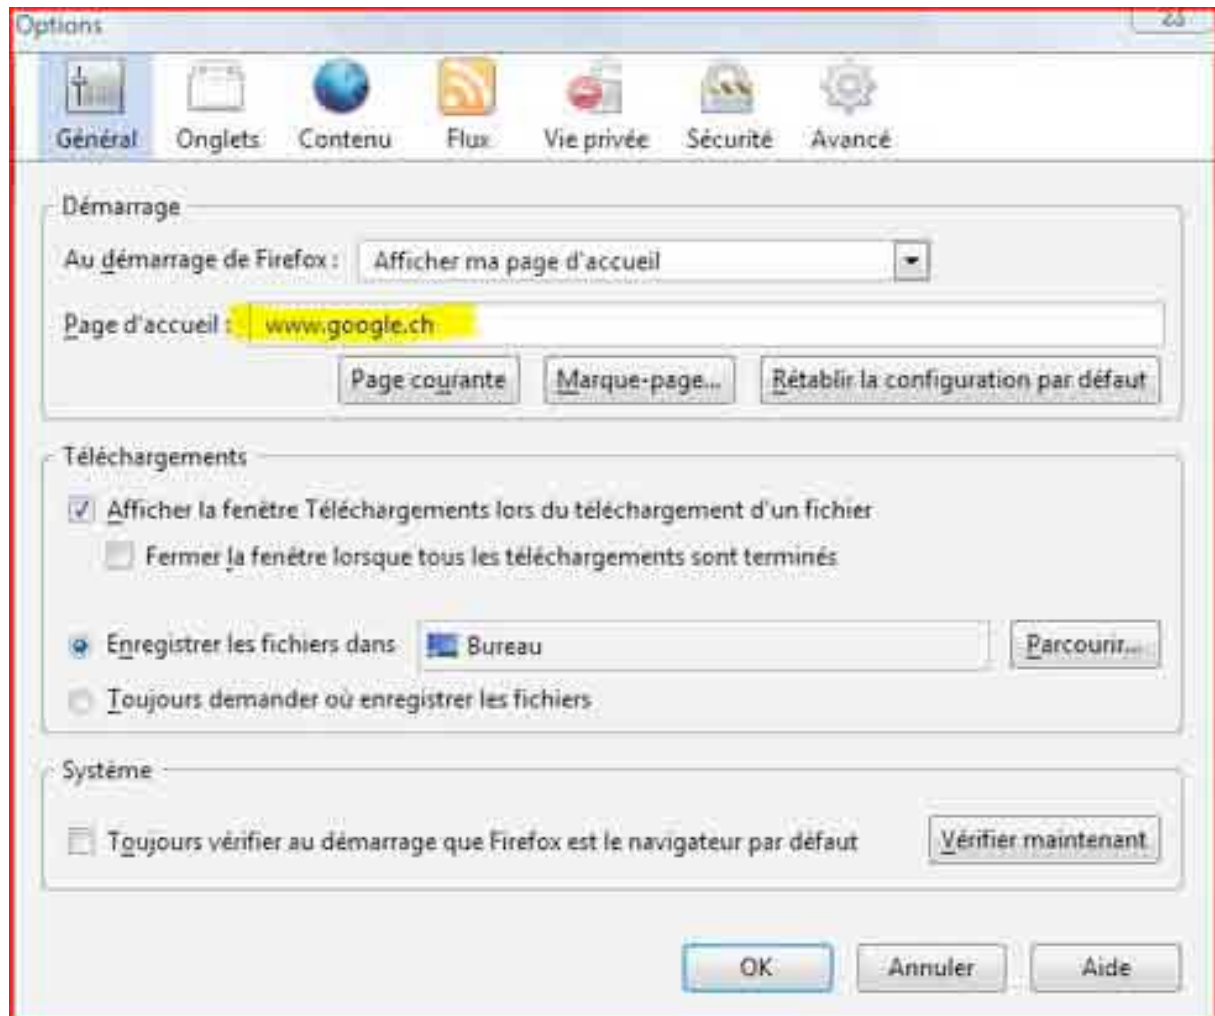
Options

Général Onglets Contenu Flux Vie privée Sécurité Avancé

Démarrage

Au démarrage de Firefox : Afficher ma page d'accueil

Page d'accueil : www.google.ch

Page courante Marque-page... Rétablir la configuration par défaut

Téléchargements

Afficher la fenêtre Téléchargements lors du téléchargement d'un fichier

Fermer la fenêtre lorsque tous les téléchargements sont terminés

Enregistrer les fichiers dans Bureau Parcourir...

Toujours demander où enregistrer les fichiers

Système

Toujours vérifier au démarrage que Firefox est le navigateur par défaut Vérifier maintenant

OK Annuler Aide